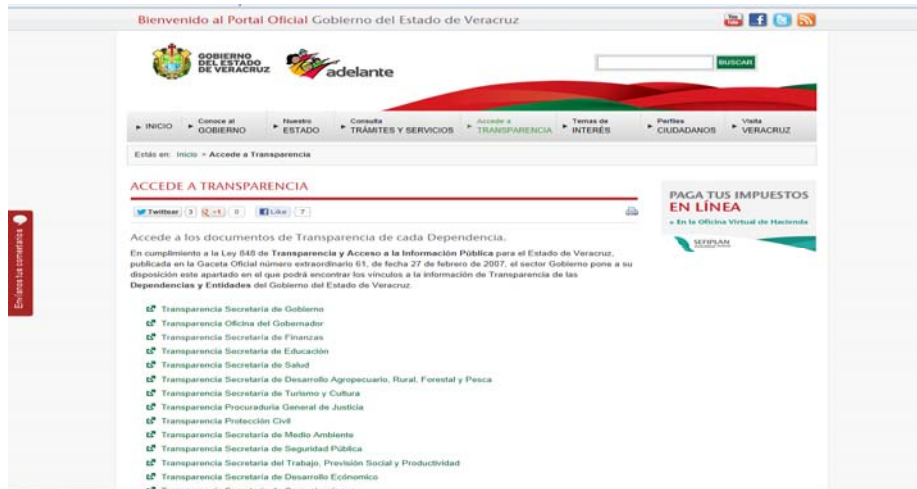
Bienvenido al Portal Oficial Gobierno del Estado de Veracruz

GOBIERNO DEL ESTADO DE VERACRUZ

adelante

BUSCAR

INICIO | Conoce al GOBIERNO | Nuestro ESTADO | Consulta TRÁMITES Y SERVICIOS | Accede a TRANSPARENCIA | Temas de INTERÉS | Perfiles CIUDADANOS | Visita VERACRUZ

Estás en: Inicio » Accede a Transparencia

ACCEDE A TRANSPARENCIA

Twittear 3 +1 0 Like 7

Accede a los documentos de Transparencia de cada Dependencia.

En cumplimiento a la Ley 848 de Transparencia y Acceso a la Información Pública para el Estado de Veracruz, publicada en la Gaceta Oficial número extraordinario 61, de fecha 27 de febrero de 2007, el sector Gobierno pone a su disposición este apartado en el que podrá encontrar los vínculos a la información de Transparencia de las Dependencias y Entidades del Gobierno del Estado de Veracruz.

Transparencia Secretaría de Gobierno
Transparencia Oficina del Gobernador
Transparencia Secretaría de Finanzas
Transparencia Secretaría de Educación
Transparencia Secretaría de Salud
Transparencia Secretaría de Desarrollo Agropecuario, Rural, Forestal y Pesca
Transparencia Secretaría de Turismo y Cultura
Transparencia Procuraduría General de Justicia
Transparencia Protección Civil
Transparencia Secretaría de Medio Ambiente
Transparencia Secretaría de Seguridad Pública
Transparencia Secretaría del Trabajo, Previsión Social y Productividad
Transparencia Secretaría de Desarrollo Económico
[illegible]

PAGA TUS IMPUESTOS EN LÍNEA
» En la Oficina Virtual de Hacienda
SEFIPLAN

Envíanos tus comentarios